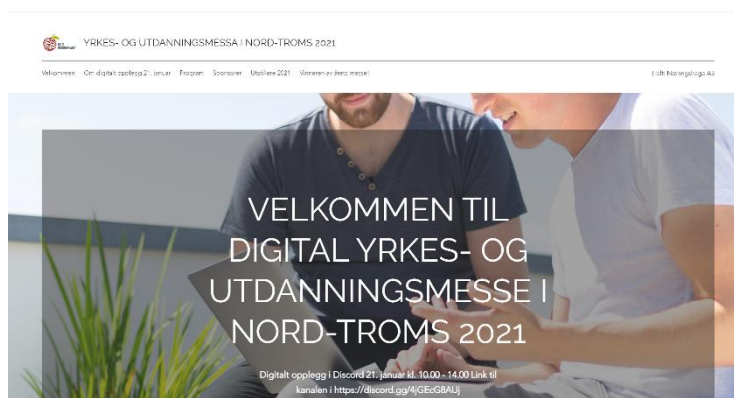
YRKES- OG UTDANNINGSMESSA I NORD-TROMS 2021

Velkommen Om digitalt opplegg 21. januar Program Sponsorer Utstillere 2021 Vinneren av årets messe! Hold Næringshage AS

VELKOMMEN TIL DIGITAL YRKES- OG UTDANNINGSMESSE I NORD-TROMS 2021

Digitalt opplegg i Discord 21. januar kl. 10.00 - 14.00 Link til kanalen i https://discord.gg/4jGEcG8AUj